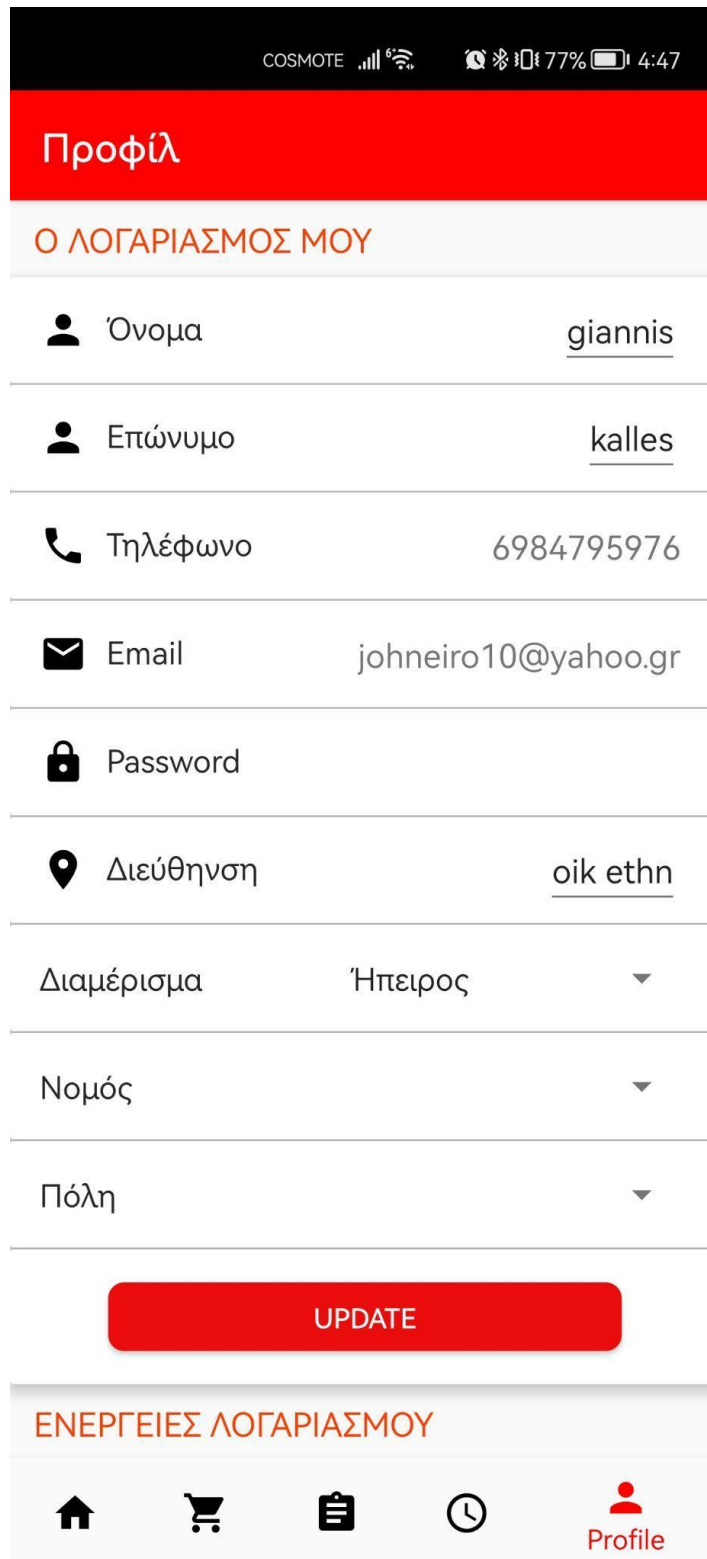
COSMOTE 77% 4:47

Προφίλ

Ο ΛΟΓΑΡΙΑΣΜΟΣ ΜΟΥ

Όνομα giannis

Επώνυμο kalles

Τηλέφωνο 6984795976

Email johneiro10@yahoo.gr

Password

Διεύθηνση oik ethn

Διαμέρισμα Ήπειρος

Νομός

Πόλη

UPDATE

ΕΝΕΡΓΕΙΕΣ ΛΟΓΑΡΙΑΣΜΟΥ

Profile